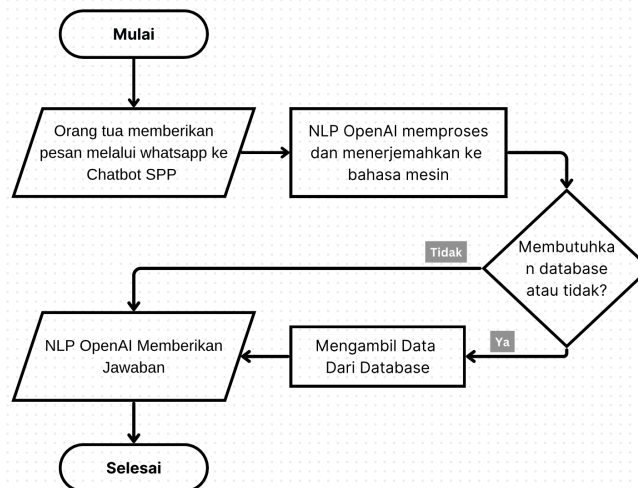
Mulai

Orang tua memberikan pesan melalui whatsapp ke Chatbot SPP

NLP OpenAI memproses dan menerjemahkan ke bahasa mesin

Membutuhkan database atau tidak?

Tidak

Ya

Mengambil Data Dari Database

NLP OpenAI Memberikan Jawaban

Selesai